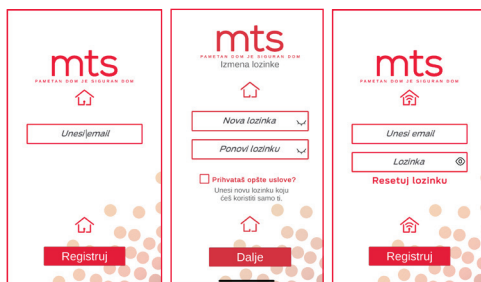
mts
PAMETAN DOM JE SIGURAN DOM

Unesi email

Registruj

mts
PAMETAN DOM JE SIGURAN DOM
Izmena lozinke

Nova lozinka

Ponovi lozinku

Prihvataš opšte uslove?

Unesi novu lozinku koju ćeš koristiti samo ti.

Dalje

mts
PAMETAN DOM JE SIGURAN DOM

Unesi email

Lozinka

Resetuj lozinku

Registruj